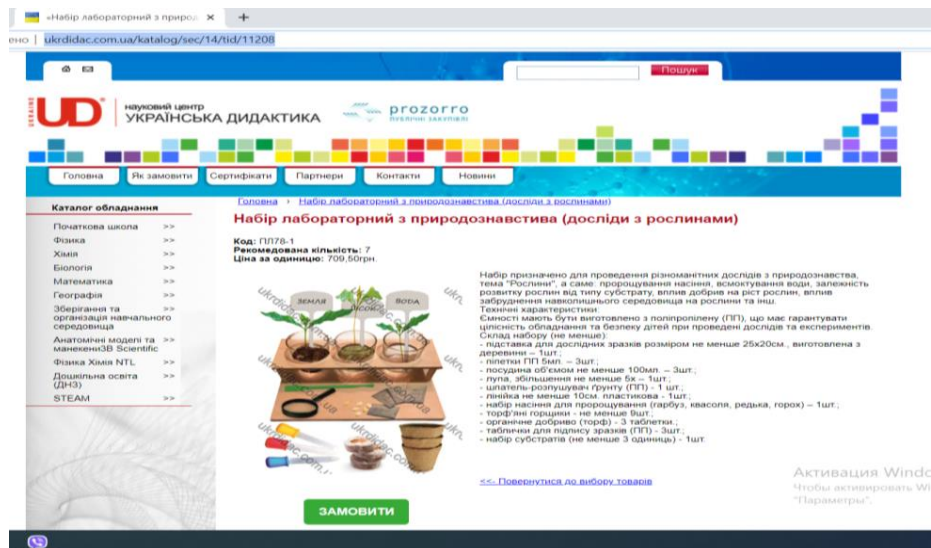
«Набір лабораторний з природ ×  +

ено | ukrdidac.com.ua/katalog/sec/14/tid/11208

Пошук

UKRAINE UD науковий центр УКРАЇНСЬКА ДИДАКТИКА

prozorro ПУБЛІЧНІ ЗАКУПІВЛІ

Головна | Як замовити | Сертифікати | Партнери | Контакти | Новини

Каталог обладнання

Початкова школа >>
Фізика >>
Хімія >>
Біологія >>
Математика >>
Географія >>
Зберігання та організація навчального середовища >>
Анатомічні моделі та манекени3B Scientific >>
Фізика Хімія NTL >>
Дошкільна освіта (ДНЗ) >>
STEAM >>

Головна › Набір лабораторний з природознавства (досліди з рослинами)

Набір лабораторний з природознавства (досліди з рослинами)

Код: ПЛ78-1
Рекомендована кількість: 7
Ціна за одиницю: 709,50грн.

ЗЕМЛЯ ВОДА

ukrdidac.com.ua

Набір призначено для проведення різноманітних дослідів з природознавства, тема "Рослини", а саме: пророщування насіння, всмоктування води, залежність розвитку рослин від типу субстрату, вплив добрив на ріст рослин, вплив забруднення навколишнього середовища на рослини та інш.
Технічні характеристики:
Ємності мають бути виготовлено з поліпропілену (ПП), що має гарантувати цілісність обладнання та безпеку дітей при проведені дослідів та експериментів.
Склад набору (не менше):
- підставка для дослідних зразків розміром не менше 25х20см., виготовлена з деревини – 1шт.;
- піпетки ПП 5мл. – 3шт.;
- посудина об'ємом не менше 100мл. – 3шт.;
- лупа, збільшення не менше 5х – 1шт.;
- шпатель-розпушувач ґрунту (ПП) - 1 шт.;
- лінійка не менше 10см. пластикова - 1шт.;
- набір насіння для пророщування (гарбуз, квасоля, редька, горох) – 1шт.;
- торф'яні горщики - не менше 9шт.;
- органічне добриво (торф) - 3 таблетки.;
- таблички для підпису зразків (ПП) - 3шт.;
- набір субстратів (не менше 3 одиниць) - 1шт.

<<- Повернутися до вибору товарів

ЗАМОВИТИ

Активация Windo
Чтобы активировать Wi
"Параметры".